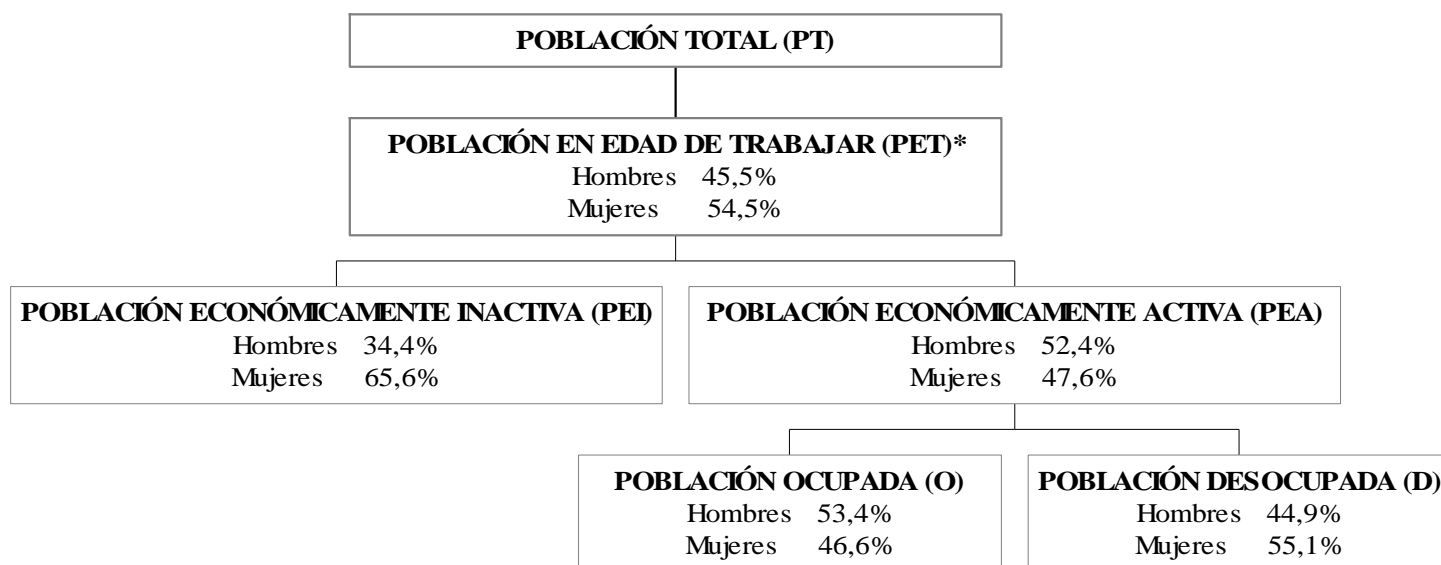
POBLACIÓN TOTAL (PT)

POBLACIÓN EN EDAD DE TRABAJAR (PET)*
Hombres 45,5%
Mujeres 54,5%

POBLACIÓN ECONÓMICAMENTE INACTIVA (PEI)
Hombres 34,4%
Mujeres 65,6%

POBLACIÓN ECONÓMICAMENTE ACTIVA (PEA)
Hombres 52,4%
Mujeres 47,6%

POBLACIÓN OCUPADA (O)
Hombres 53,4%
Mujeres 46,6%

POBLACIÓN DESOCUPADA (D)
Hombres 44,9%
Mujeres 55,1%